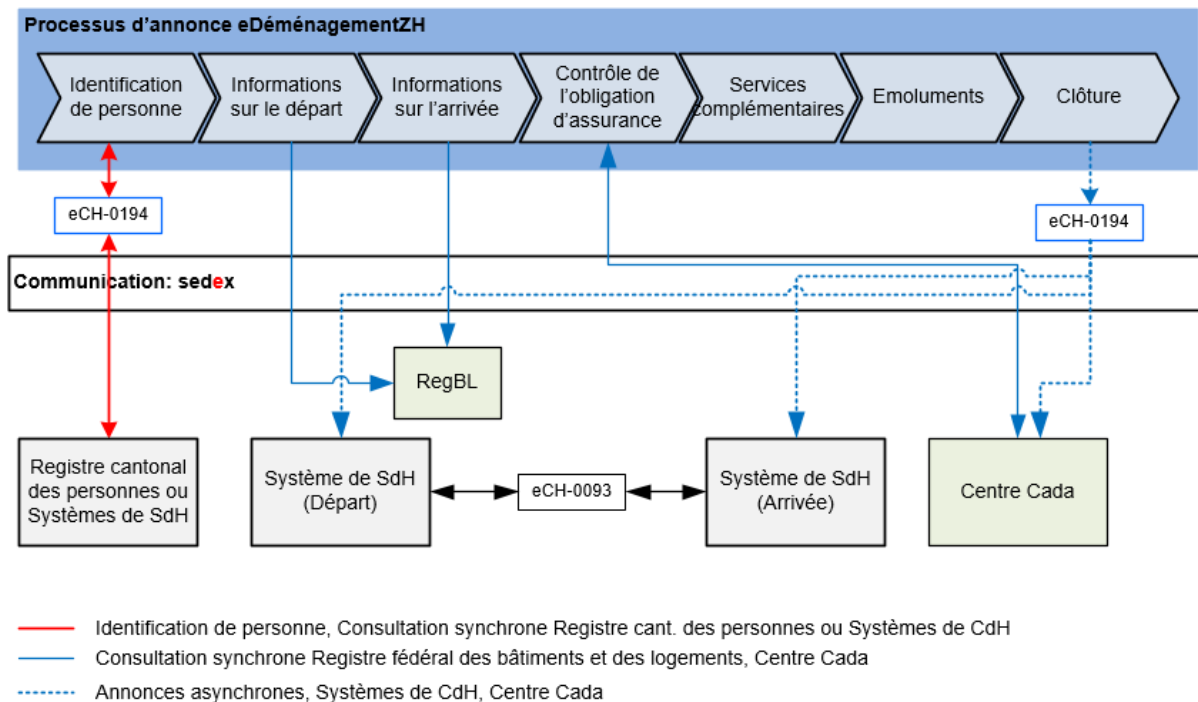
Processus d'annonce eDéménagementZH

Identification de personne

Informations sur le départ

Informations sur l'arrivée

Contrôle de l'obligation d'assurance

Services complémentaires

Emoluments

Clôture

eCH-0194

eCH-0194

Communication: sedex

RegBL

Registre cantonal des personnes ou Systèmes de SdH

Système de SdH (Départ)

eCH-0093

Système de SdH (Arrivée)

Centre Cada

Identification de personne, Consultation synchrone Registre cant. des personnes ou Systèmes de CdH

Consultation synchrone Registre fédéral des bâtiments et des logements, Centre Cada

Annonces asynchrones, Systèmes de CdH, Centre Cada